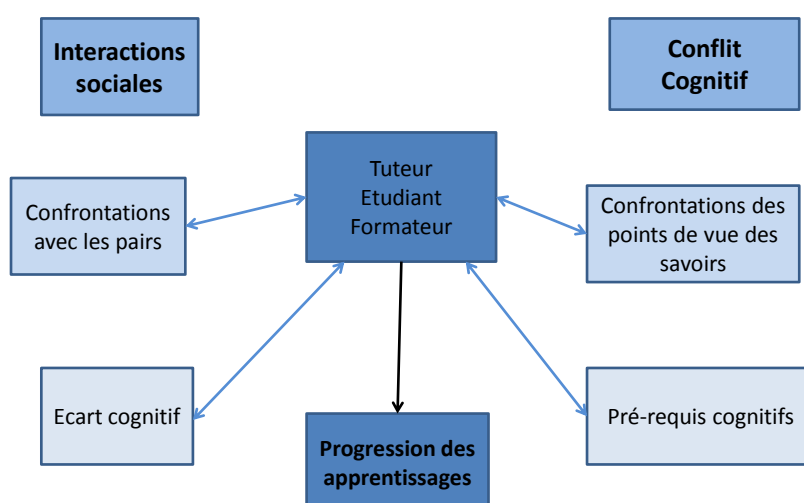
Interactions sociales

Conflit Cognitif

Tuteur
Etudiant
Formateur

Confrontations avec les pairs

Confrontations des points de vue des savoirs

Ecart cognitif

Pré-requis cognitifs

Progression des apprentissages